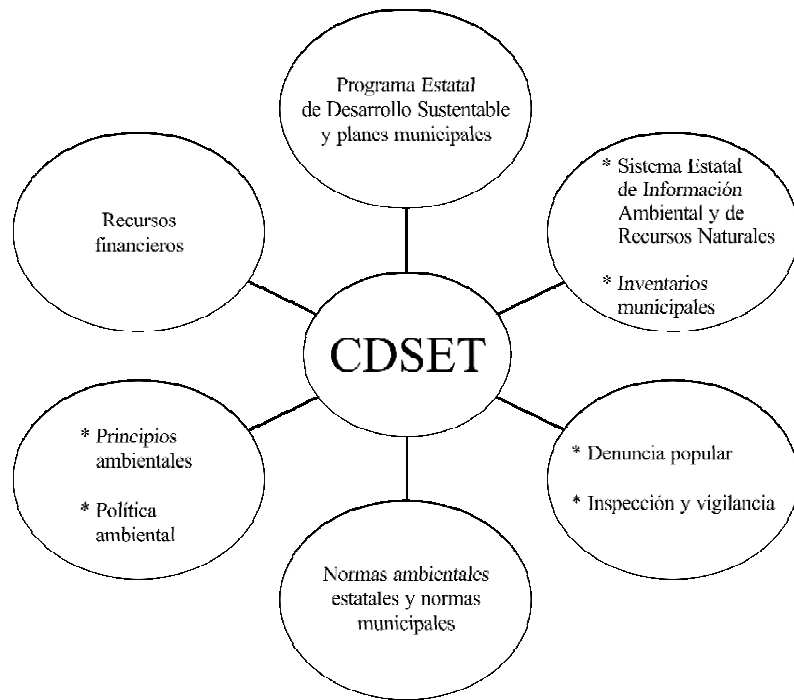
Programa Estatal de Desarrollo Sustentable y planes municipales

Recursos financieros

* Sistema Estatal de Información Ambiental y de Recursos Naturales

* Inventarios municipales

CDSET

* Principios ambientales

* Política ambiental

* Denuncia popular

* Inspección y vigilancia

Normas ambientales estatales y normas municipales